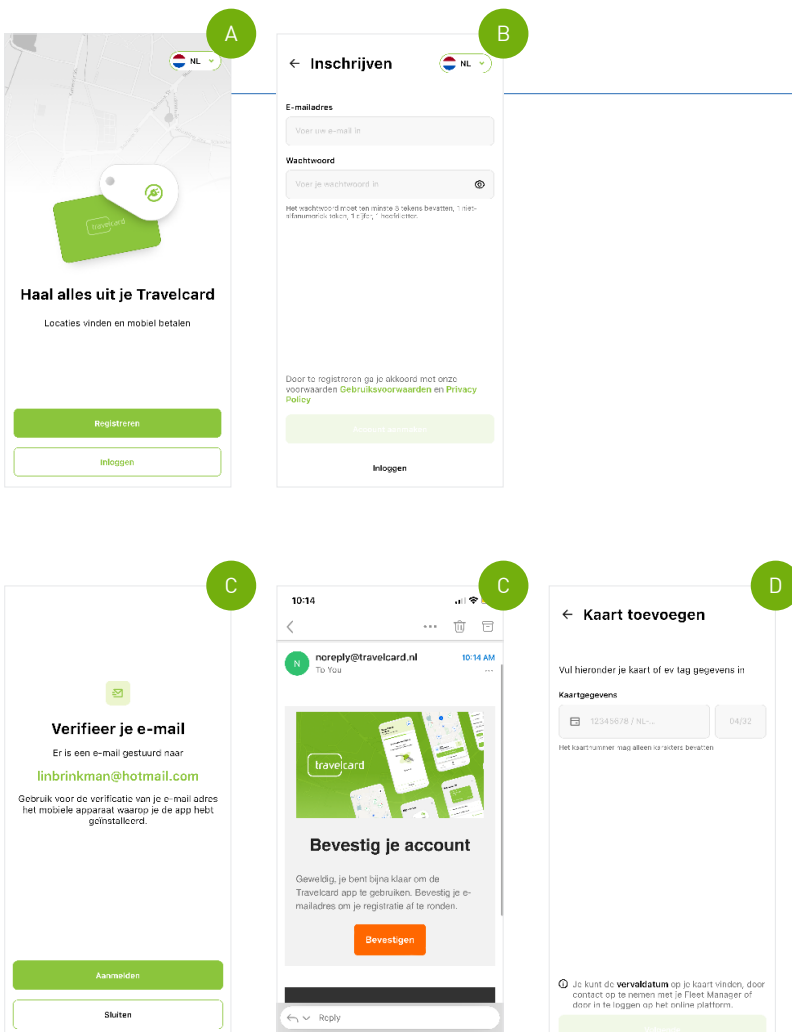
A

NL

travelcard

Haal alles uit je Travelcard

Locaties vinden en mobiel betalen

Registreren

Inloggen

B

← Inschrijven

NL

E-mailadres

Voer je e-mail in

Wachtwoord

Voer je wachtwoord in

Het wachtwoord moet ten minste 8 tekens bevatten, 1 niet-alfanumeriek teken, 1 cijfer, 1 hoofdletter.

Door te registreren ga je akkoord met onze voorwaarden Gebruiksvoorwaarden en Privacy Policy

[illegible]

Inloggen

C

Verifieer je e-mail

Er is een e-mail gestuurd naar

linbrinkman@hotmail.com

Gebruik voor de verificatie van je e-mail adres het mobiele apparaat waarop je de app hebt geïnstalleerd.

Aanmelden

Sluiten

C

10:14

N noreply@travelcard.nl 10:14 AM
To You

travelcard

Bevestig je account

Geweldig, je bent bijna klaar om de Travelcard app te gebruiken. Bevestig je e-mailadres om je registratie af te ronden.

Bevestigen

Reply

D

← Kaart toevoegen

Vul hieronder je kaart of ev tag gegevens in

Kaartgegevens

12345678 / NL-...

04/32

Het kaartnummer mag alleen karakters bevatten

Je kunt de vervaldatum op je kaart vinden, door contact op te nemen met je Fleet Manager of door in te loggen op het online platform.